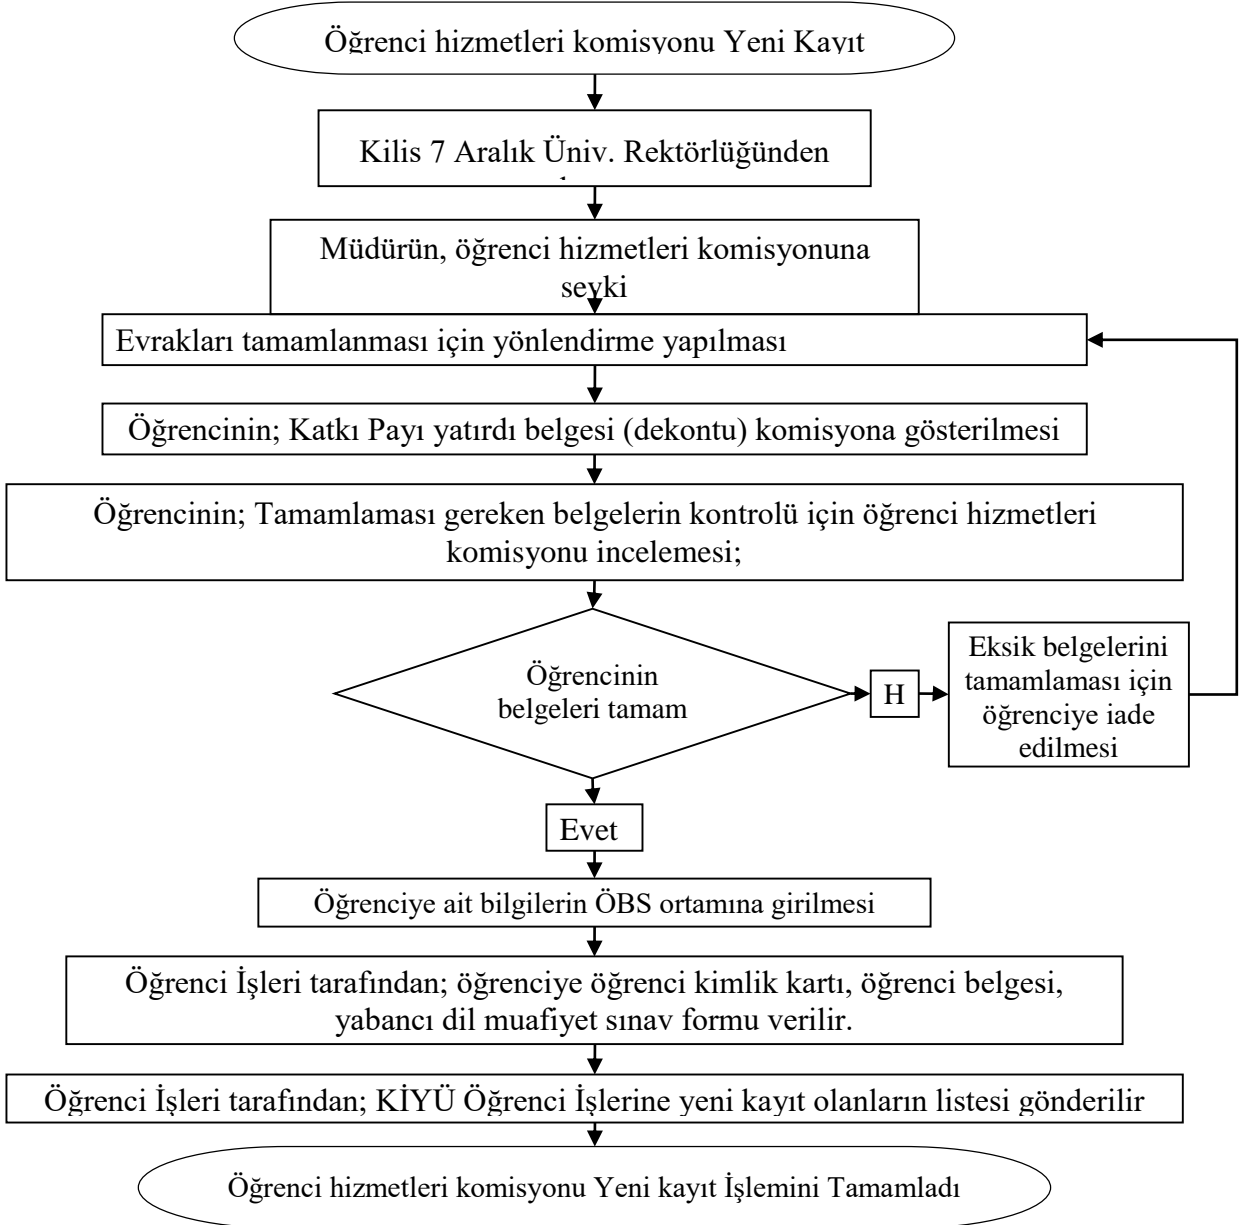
Öğrenci hizmetleri komisyonu Yeni Kayıt

Kilis 7 Aralık Üniv. Rektörlüğünden

Müdürün, öğrenci hizmetleri komisyonuna sevki

Evrakları tamamlanması için yönlendirme yapılması

Öğrencinin; Katkı Payı yatırdı belgesi (dekontu) komisyona gösterilmesi

Öğrencinin; Tamamlaması gereken belgelerin kontrolü için öğrenci hizmetleri komisyonu incelemesi;

Öğrencinin belgeleri tamam

H

Eksik belgelerini tamamlaması için öğrenciye iade edilmesi

Evet

Öğrenciye ait bilgilerin ÖBS ortamına girilmesi

Öğrenci İşleri tarafından; öğrenciye öğrenci kimlik kartı, öğrenci belgesi, yabancı dil muafiyet sınav formu verilir.

Öğrenci İşleri tarafından; KİYÜ Öğrenci İşlerine yeni kayıt olanların listesi gönderilir

Öğrenci hizmetleri komisyonu Yeni kayıt İşlemini Tamamladı